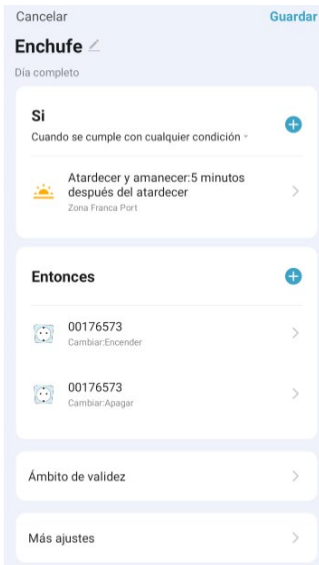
Cancelar
Guardar

Enchufe

Día completo

Si

Cuando se cumple con cualquier condición

Atardecer y amanecer:5 minutos después del atardecer

Zona Franca Port

Entonces

00176573

Cambiar:Encender

00176573

Cambiar:Apagar

Ámbito de validez

Más ajustes